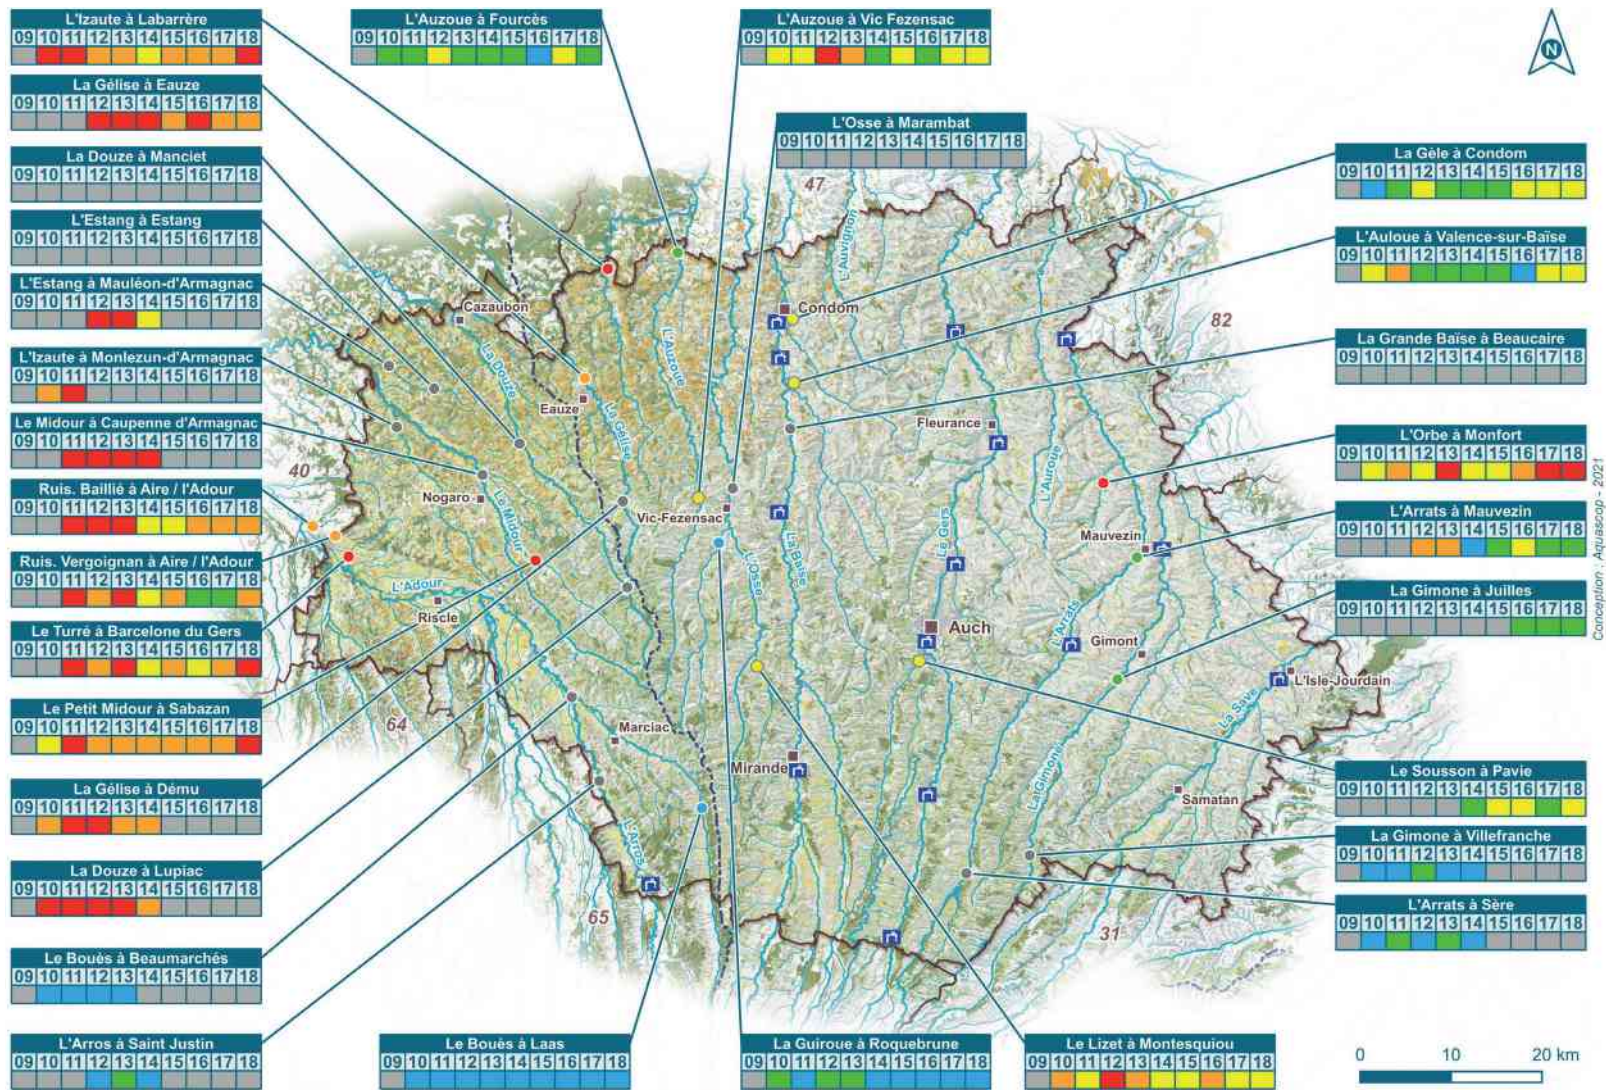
L'Izaute à Labarrère
09 10 11 12 13 14 15 16 17 18

La Gélise à Eauze
09 10 11 12 13 14 15 16 17 18

La Douze à Manciet
09 10 11 12 13 14 15 16 17 18

L'Estang à Estang
09 10 11 12 13 14 15 16 17 18

L'Estang à Mauléon-d'Armagnac
09 10 11 12 13 14 15 16 17 18

L'Izaute à Monlezun-d'Armagnac
09 10 11 12 13 14 15 16 17 18

Le Midour à Caupenne d'Armagnac
09 10 11 12 13 14 15 16 17 18

Ruis. Baillié à Aire / l'Adour
09 10 11 12 13 14 15 16 17 18

Ruis. Vergoignan à Aire / l'Adour
09 10 11 12 13 14 15 16 17 18

Le Turré à Barcelone du Gers
09 10 11 12 13 14 15 16 17 18

Le Petit Midour à Sabazan
09 10 11 12 13 14 15 16 17 18

La Gélise à Dému
09 10 11 12 13 14 15 16 17 18

La Douze à Lupiac
09 10 11 12 13 14 15 16 17 18

Le Bouès à Beaumarchés
09 10 11 12 13 14 15 16 17 18

L'Arros à Saint Justin
09 10 11 12 13 14 15 16 17 18

L'Auzoue à Fourcès
09 10 11 12 13 14 15 16 17 18

L'Auzoue à Vic Fezensac
09 10 11 12 13 14 15 16 17 18

L'Osse à Marambat
09 10 11 12 13 14 15 16 17 18

La Gèle à Condom
09 10 11 12 13 14 15 16 17 18

L'Auloue à Valence-sur-Baïse
09 10 11 12 13 14 15 16 17 18

La Grande Baïse à Beaucaire
09 10 11 12 13 14 15 16 17 18

L'Orbe à Monfort
09 10 11 12 13 14 15 16 17 18

L'Arrats à Mauvezin
09 10 11 12 13 14 15 16 17 18

La Gimone à Juilles
09 10 11 12 13 14 15 16 17 18

Le Sousson à Pavie
09 10 11 12 13 14 15 16 17 18

La Gimone à Villefranche
09 10 11 12 13 14 15 16 17 18

L'Arrats à Sère
09 10 11 12 13 14 15 16 17 18

Le Bouès à Laas
09 10 11 12 13 14 15 16 17 18

La Guiroue à Roquebrune
09 10 11 12 13 14 15 16 17 18

Le Lizet à Montesquiou
09 10 11 12 13 14 15 16 17 18

N

47 40 64 65 31 82

Cazaubon Eauze Condom Fleurance Nogaro Vic-Fezensac Riscle Mauvezin Auch Gimont L'Isle-Jourdain Marciac Mirande Samatan

La Douze La Gélise L'Auzoue L'Auvignon Le Midour L'Adour L'Osse La Baïse Le Gers L'Auroue L'Arrats La Gimone La Save L'Arros

Conception : Aquascop - 2021

0 10 20 km